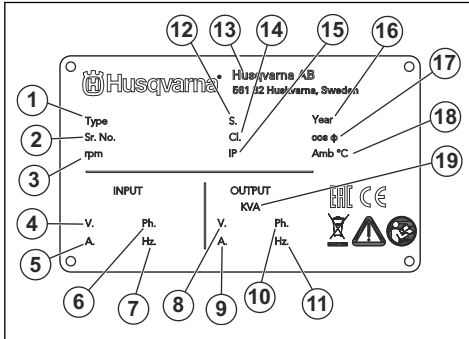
12 13 14 15 16

Husqvarna

Husqvarna AB
561 82 Huskvarna, Sweden

17

1 Type

S.

Year

2 Sr. No.

Cl.

cos ϕ

18

3 rpm

IP

Amb °C

19

INPUT

OUTPUT
KVA

EAC CE

4 V.

Ph.

V.

Ph.

5 A.

Hz.

A.

Hz.

6 7 8 9 10 11